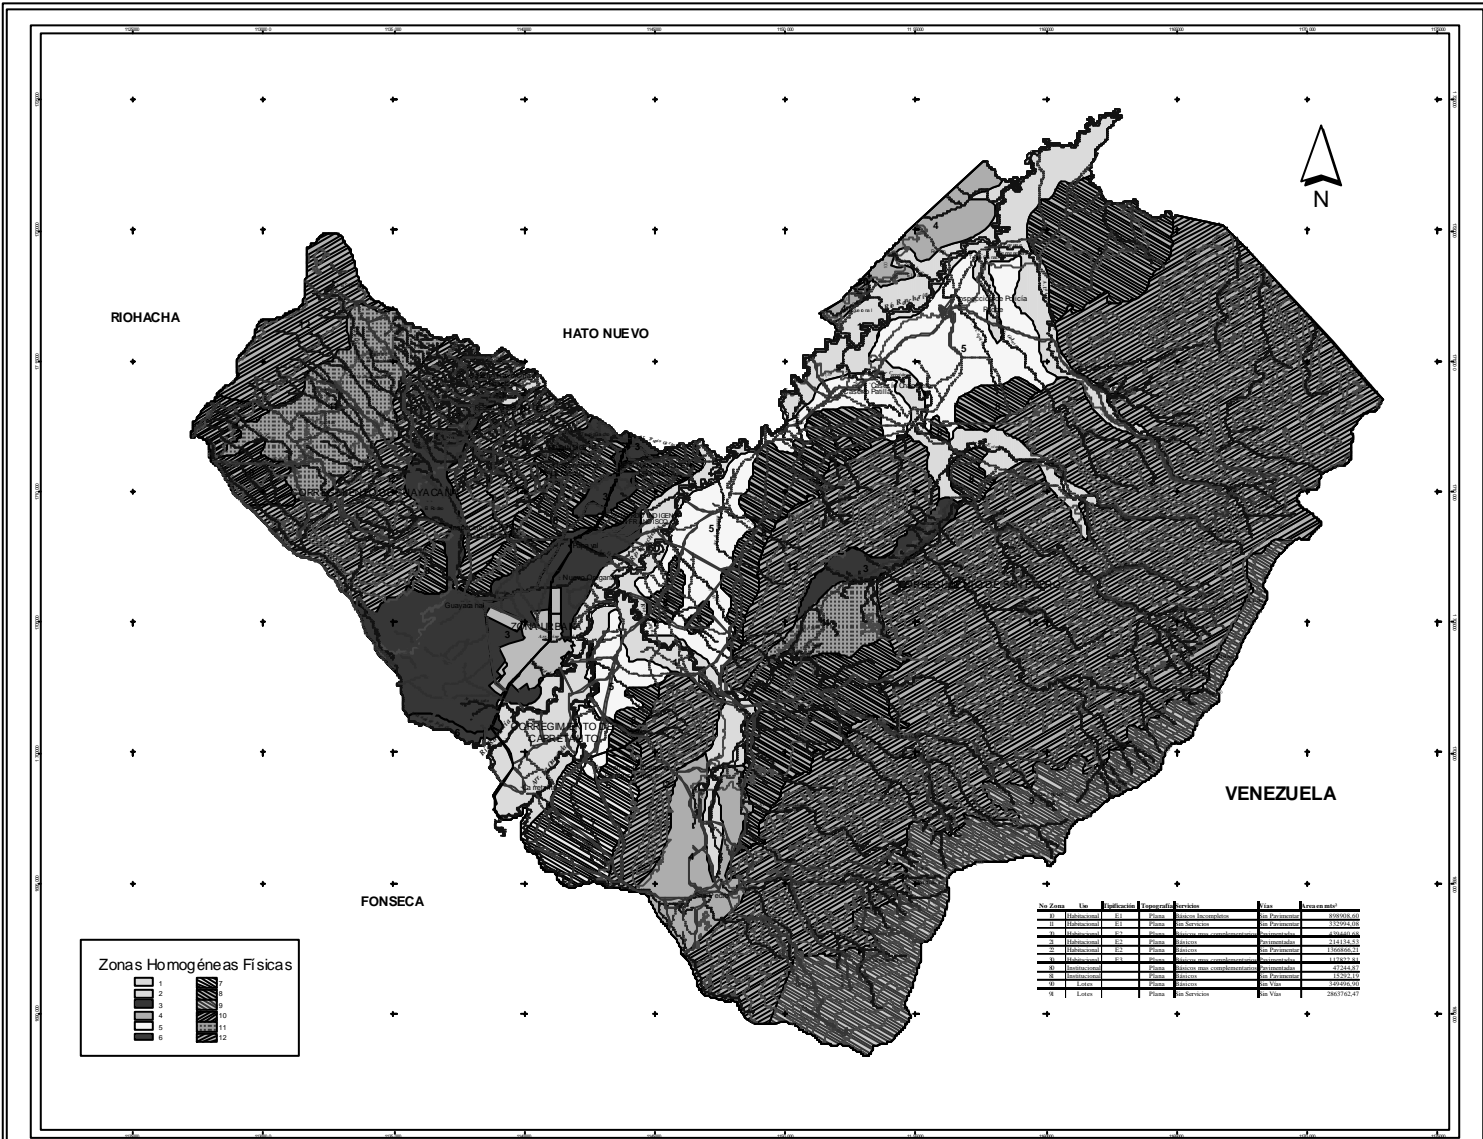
N

RIOHACHA

HATO NUEVO

VENEZUELA

FONSECA

4

5

5

3

3

3

ZONA BAJA

CORREGIMIENTO DE CARRETALITO

Guayacanal

Nuevo Lugar

| No Zona | Uso | Tipificación | Topografía | Servicios | Vías | Area en mts² |
|---|---|---|---|---|---|---|
| 10 | Habitacional | E1 | Plana | Básicos Incompletos | Sin Pavimentar | 898908,60 |
| 11 | Habitacional | E1 | Plana | Sin Servicios | Sin Pavimentar | 332994,08 |
| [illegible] | Habitacional | E2 | Plana | Básicos mas complementarios | Pavimentadas | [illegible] |
| 21 | Habitacional | E2 | Plana | Básicos | Pavimentadas | 214154,53 |
| 22 | Habitacional | E2 | Plana | Básicos | Sin Pavimentar | 1366866,21 |
| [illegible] | Habitacional | E3 | Plana | Básicos mas complementarios | Pavimentadas | 117877,81 |
| 80 | Institucional | | Plana | Básicos mas complementarios | Pavimentadas | 47244,87 |
| 81 | Institucional | | Plana | Básicos | Sin Pavimentar | 15292,19 |
| 90 | Lotes | | Plana | Básicos | Sin Vías | 349496,90 |
| 91 | Lotes | | Plana | Sin Servicios | Sin Vías | 2863762,47 |

Zonas Homogéneas Físicas
1
2
3
4
5
6
7
8
9
10
11
12